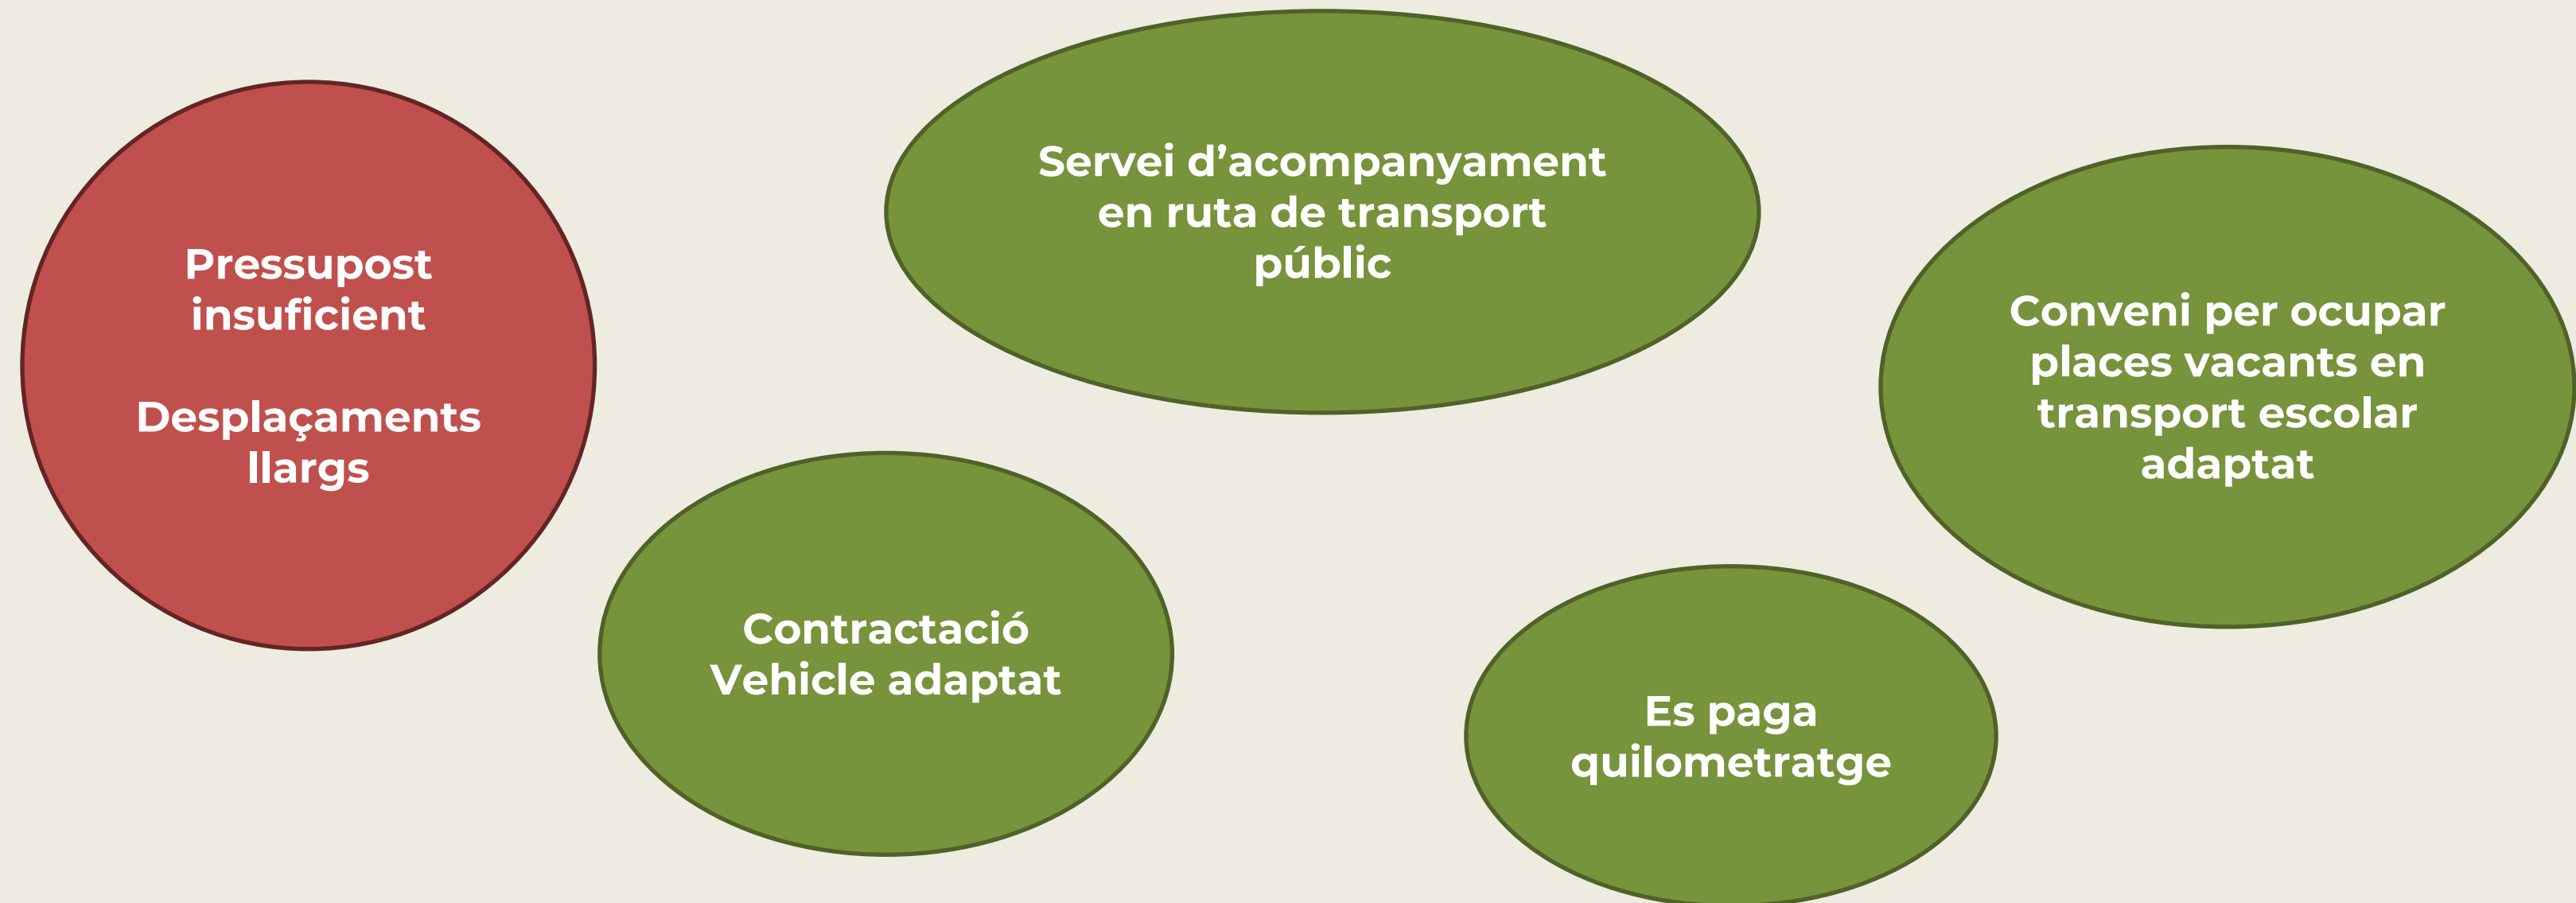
Pressupost insuficient

Desplaçaments llargs

Servei d'acompanyament en ruta de transport públic

Conveni per ocupar places vacants en transport escolar adaptat

Contractació Vehicle adaptat

Es paga quilometratge